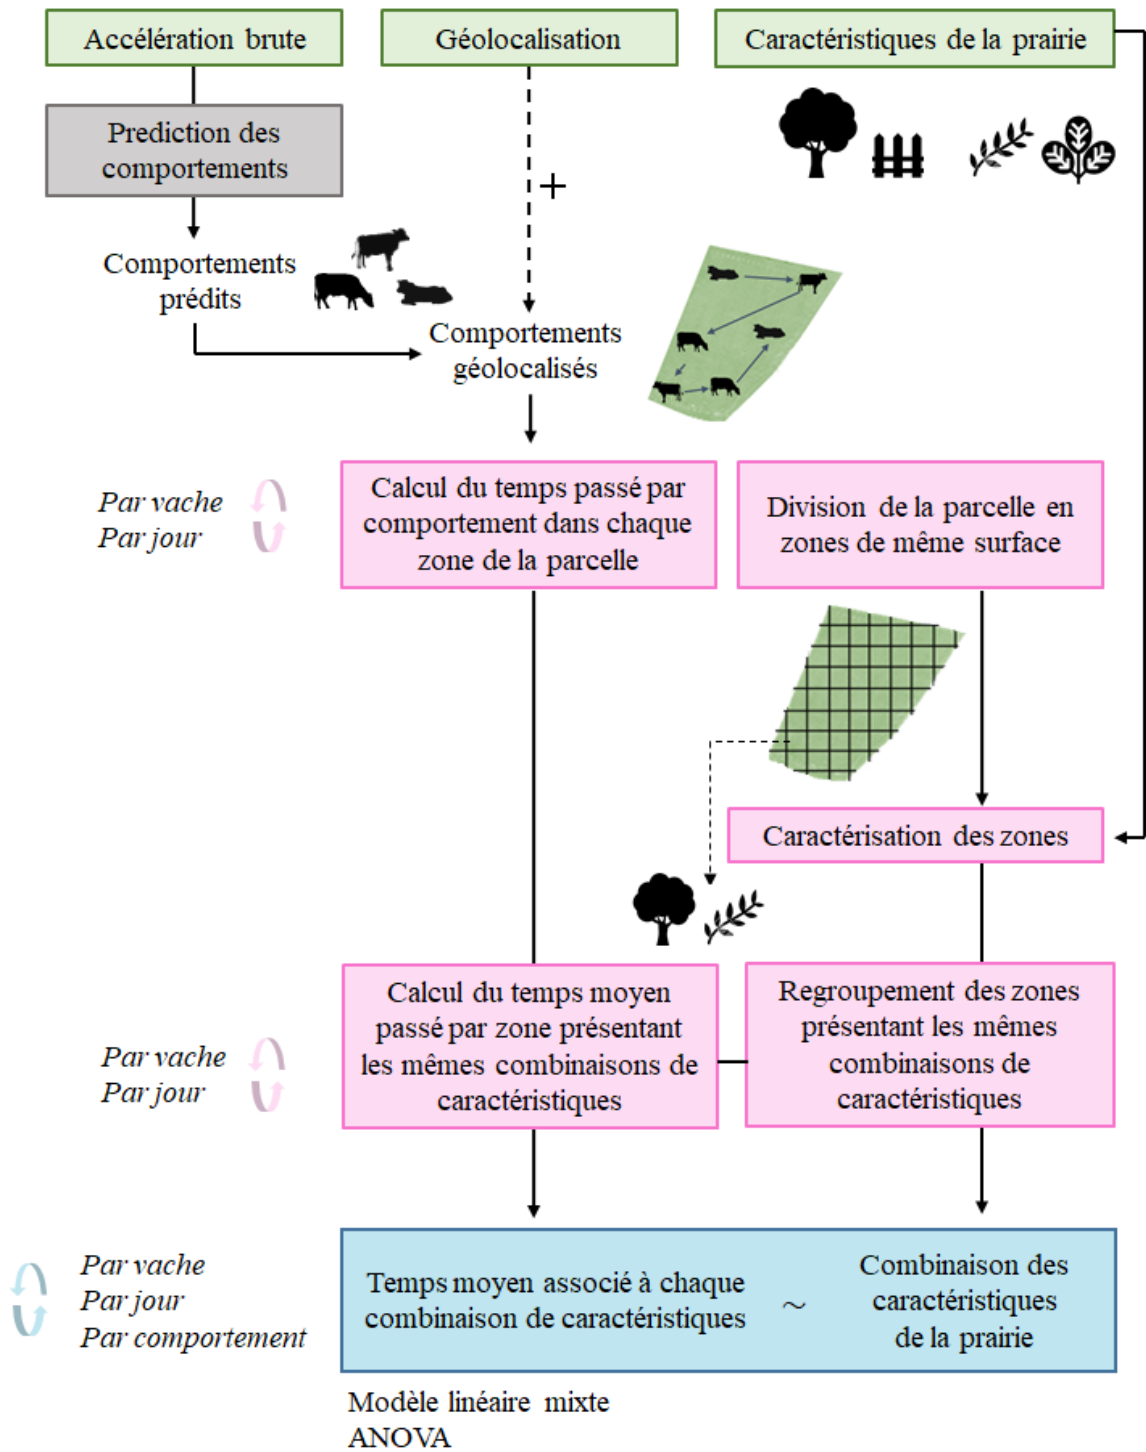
Accélération brute

Géolocalisation

Caractéristiques de la prairie

Prediction des comportements

+

Comportements prédits

Comportements géolocalisés

Par vache
Par jour

Calcul du temps passé par comportement dans chaque zone de la parcelle

Division de la parcelle en zones de même surface

Caractérisation des zones

Par vache
Par jour

Calcul du temps moyen passé par zone présentant les mêmes combinaisons de caractéristiques

Regroupement des zones présentant les mêmes combinaisons de caractéristiques

Par vache
Par jour
Par comportement

Temps moyen associé à chaque combinaison de caractéristiques

~

Combinaison des caractéristiques de la prairie

Modèle linéaire mixte
ANOVA